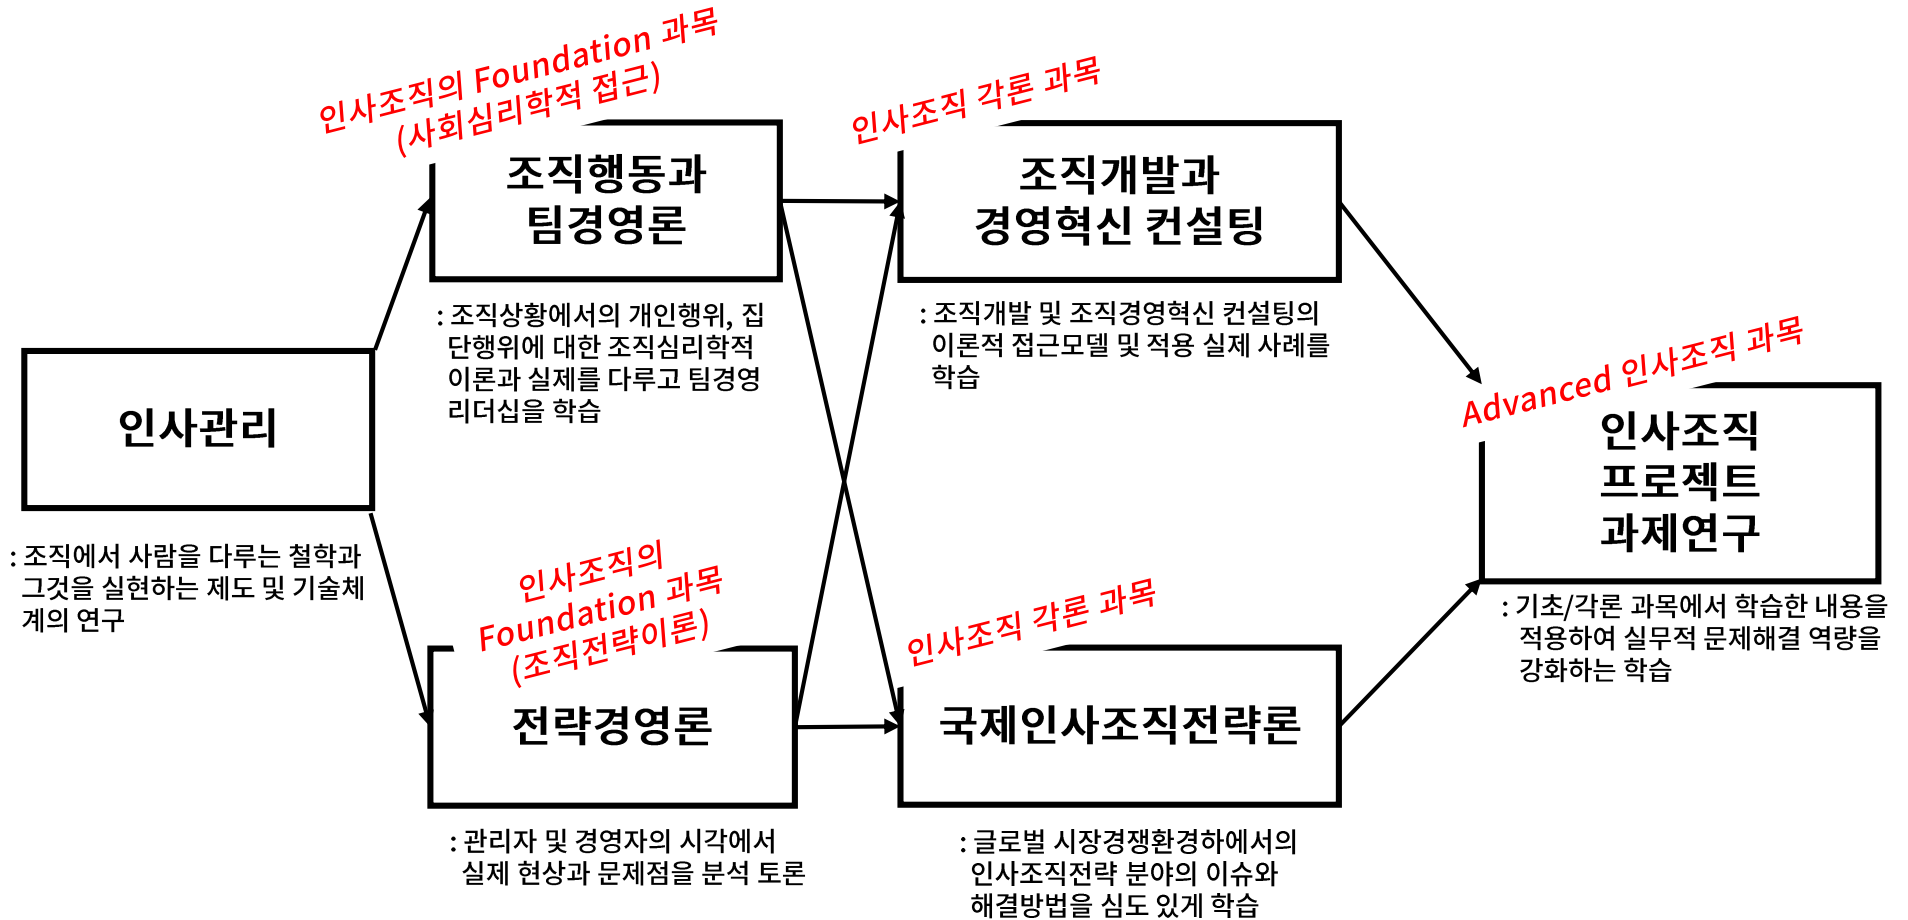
인사조직의 Foundation 과목 (사회심리학적 접근)

조직행동과 팀경영론

: 조직상황에서의 개인행위, 집단행위에 대한 조직심리학적 이론과 실제를 다루고 팀경영 리더십을 학습

인사조직 각론 과목

조직개발과 경영혁신 컨설팅

: 조직개발 및 조직경영혁신 컨설팅의 이론적 접근모델 및 적용 실제 사례를 학습

인사관리

: 조직에서 사람을 다루는 철학과 그것을 실현하는 제도 및 기술체계의 연구

Advanced 인사조직 과목

인사조직 프로젝트 과제연구

: 기초/각론 과목에서 학습한 내용을 적용하여 실무적 문제해결 역량을 강화하는 학습

인사조직의 Foundation 과목 (조직전략이론)

전략경영론

: 관리자 및 경영자의 시각에서 실제 현상과 문제점을 분석 토론

인사조직 각론 과목

국제인사조직전략론

: 글로벌 시장경쟁환경하에서의 인사조직전략 분야의 이슈와 해결방법을 심도 있게 학습